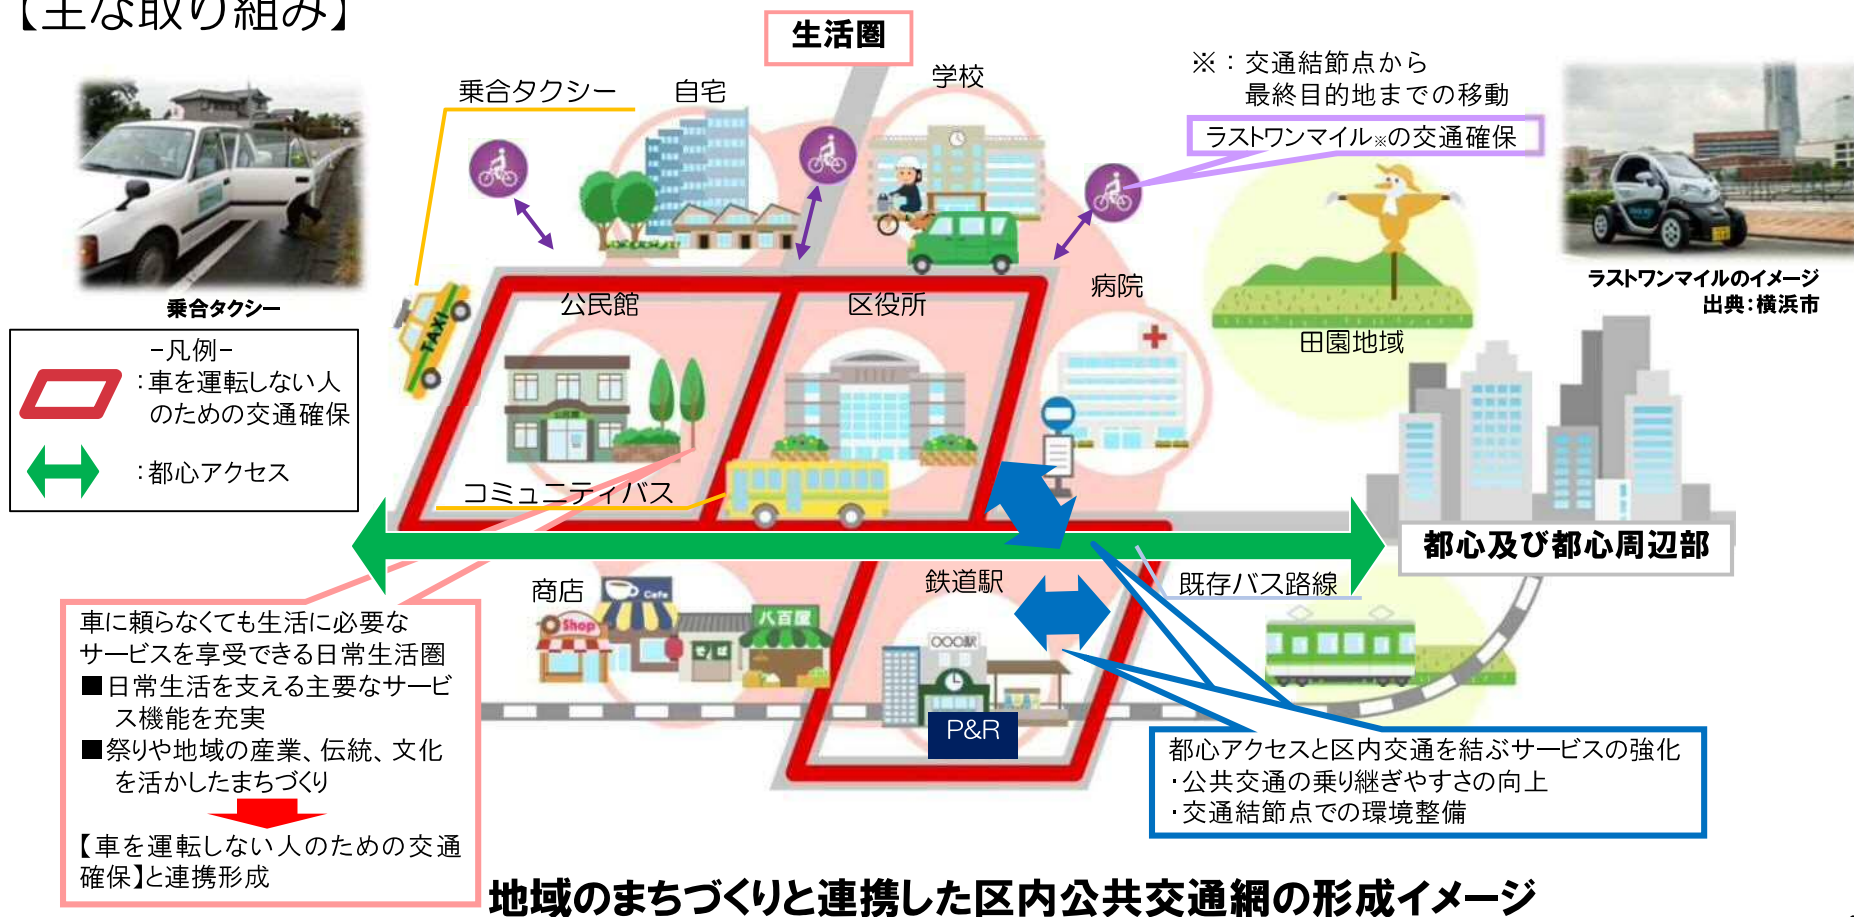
【主な取り組み】

生活圏

乗合タクシー
自宅
学校
※：交通結節点から
最終目的地までの移動
ラストワンマイル※の交通確保

乗合タクシー

ラストワンマイルのイメージ
出典：横浜市

－凡例－
：車を運転しない人のための交通確保
：都心アクセス

TAXI
公民館
区役所
病院
田園地域
コミュニティバス
都心及び都心周辺部
商店
Cafe
Shop
八百屋
鉄道駅
○○○駅
既存バス路線
P&R

車に頼らなくても生活に必要なサービスを享受できる日常生活圏
■日常生活を支える主要なサービス機能を充実
■祭りや地域の産業、伝統、文化を活かしたまちづくり
【車を運転しない人のための交通確保】と連携形成

都心アクセスと区内交通を結ぶサービスの強化
・公共交通の乗り継ぎやすさの向上
・交通結節点での環境整備

地域のまちづくりと連携した区内公共交通網の形成イメージ